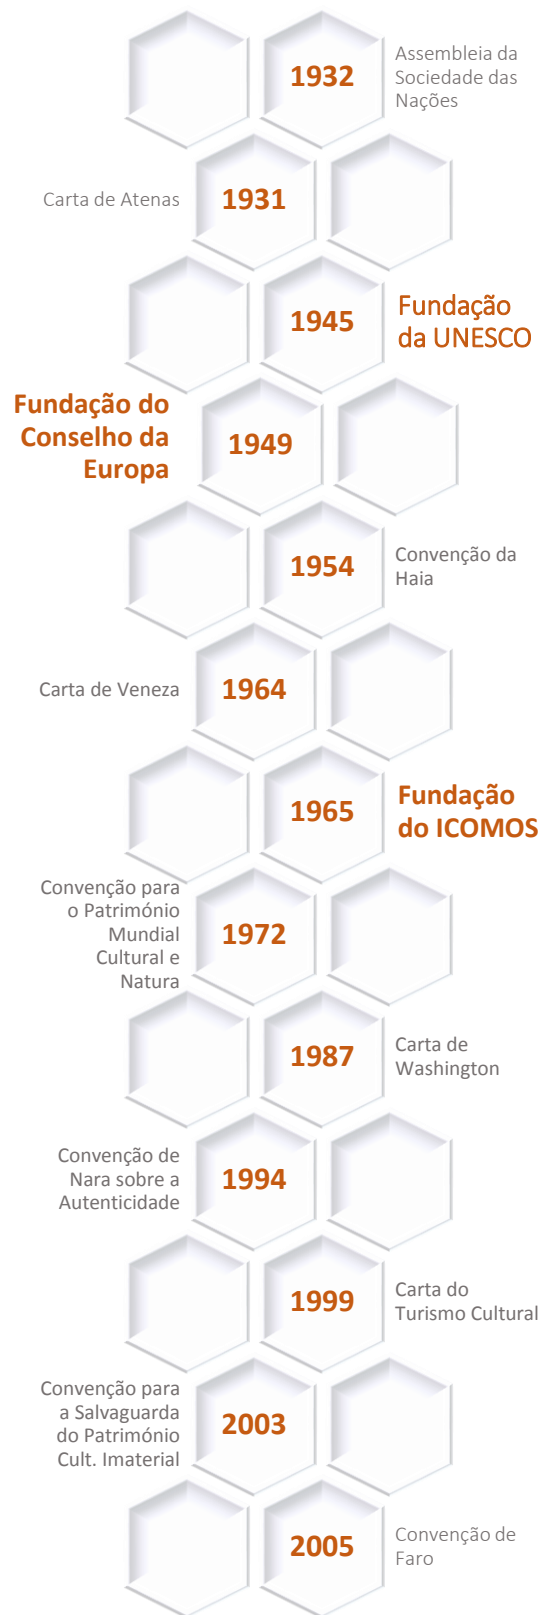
1932 Assembleia da Sociedade das Nações

Carta de Atenas 1931

1945 Fundação da UNESCO

Fundação do Conselho da Europa 1949

1954 Convenção da Haia

Carta de Veneza 1964

1965 Fundação do ICOMOS

Convenção para o Património Mundial Cultural e Natura 1972

1987 Carta de Washington

Convenção de Nara sobre a Autenticidade 1994

1999 Carta do Turismo Cultural

Convenção para a Salvaguarda do Património Cult. Imaterial 2003

2005 Convenção de Faro